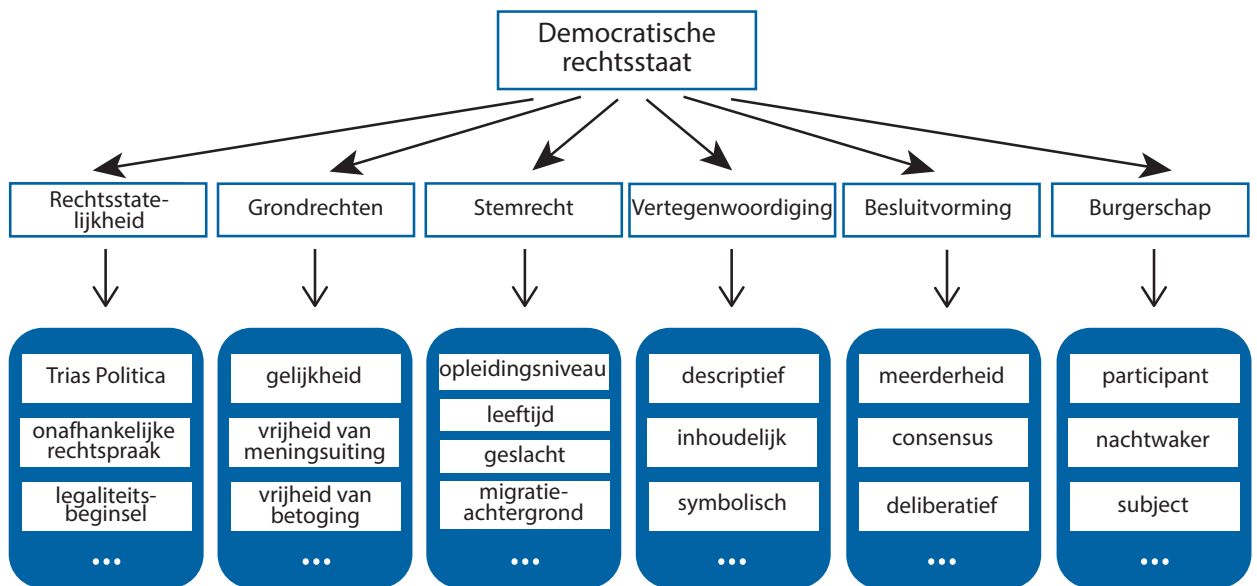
Democratische rechtsstaat

Rechtsstatelijkheid

Trias Politica

onafhankelijke rechtspraak

legaliteitsbeginsel

...

Grondrechten

gelijkheid

vrijheid van meningsuiting

vrijheid van betoging

...

Stemrecht

opleidingsniveau

leeftijd

geslacht

migratieachtergrond

...

Vertegenwoordiging

descriptief

inhoudelijk

symbolisch

...

Besluitvorming

meerderheid

consensus

deliberatief

...

Burgerschap

participant

nachtwaker

subject

...